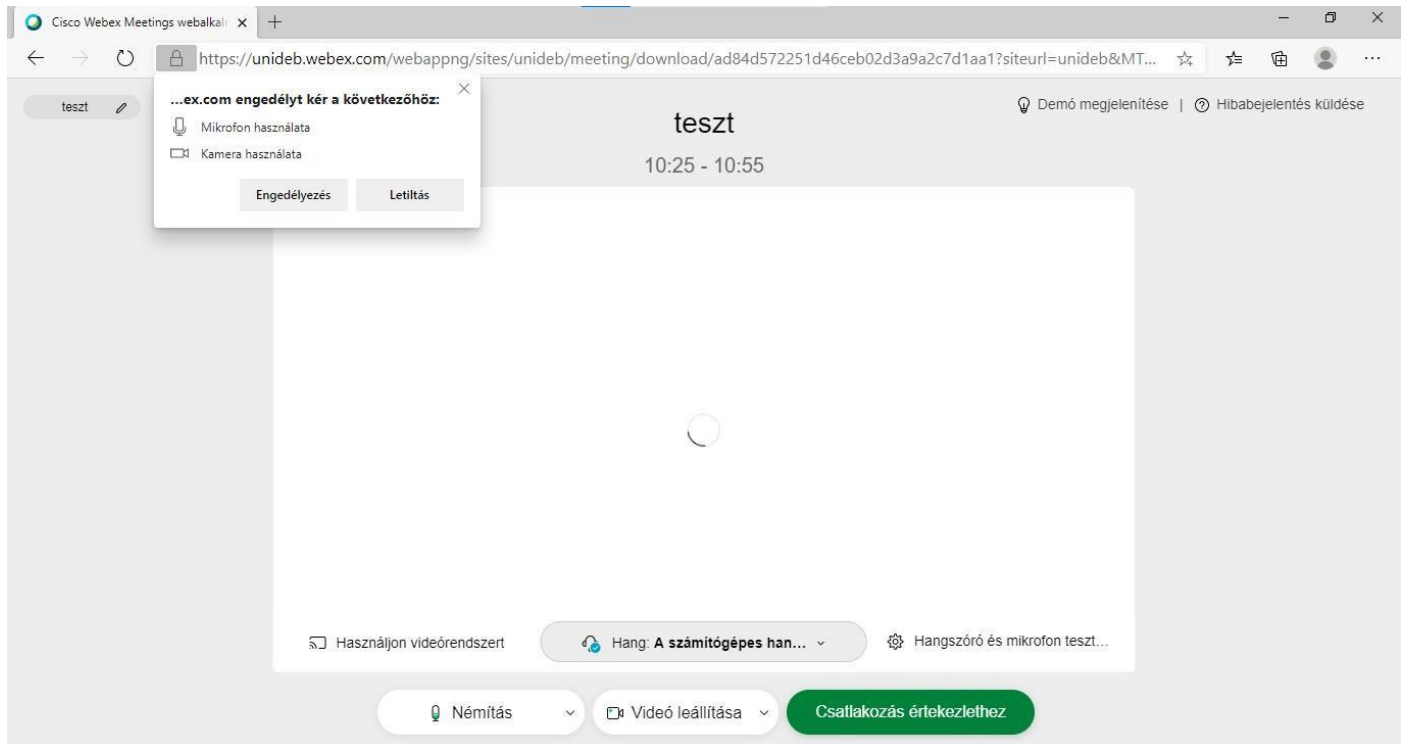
Cisco Webex Meetings webalkal

https://unideb.webex.com/webappng/sites/unideb/meeting/download/ad84d572251d46ceb02d3a9a2c7d1aa1?siteurl=unideb&MT...

teszt

...ex.com engedélyt kér a következőhöz:

Mikrofon használata

Kamera használata

Engedélyezés

Letiltás

Demó megjelenítése | Hibabejelentés küldése

teszt

10:25 - 10:55

Használjon videórendszert

Hang: **A számítógépes han...**

Hangszóró és mikrofon teszt...

Némítás

Videó leállítása

Csatlakozás értekezlethez